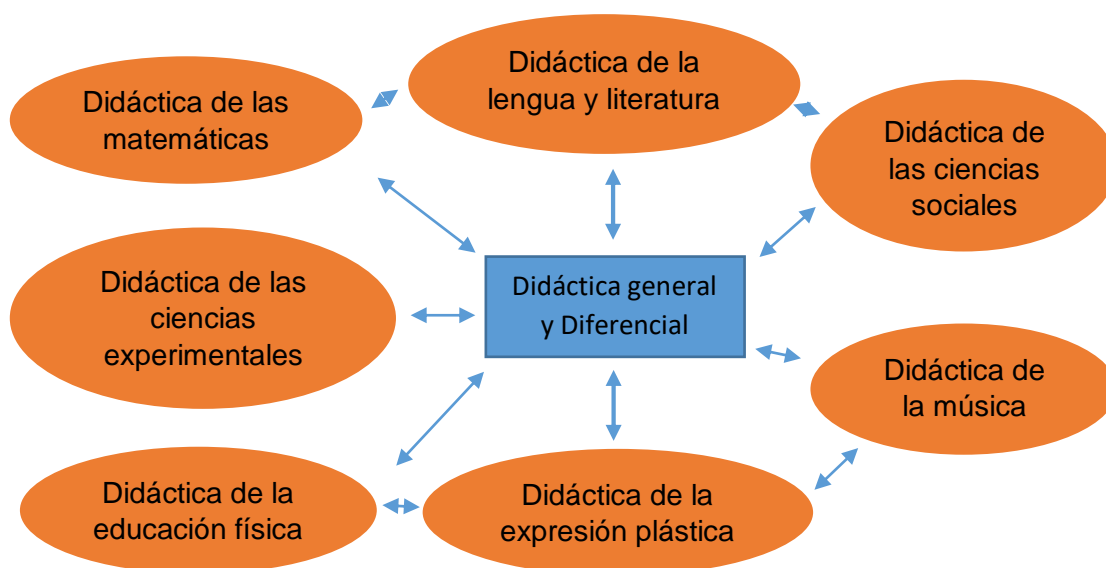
Didáctica de las matemáticas

Didáctica de la lengua y literatura

Didáctica de las ciencias sociales

Didáctica de las ciencias experimentales

Didáctica general y Diferencial

Didáctica de la música

Didáctica de la educación física

Didáctica de la expresión plástica